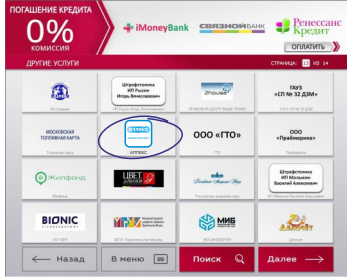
ПОГАШЕНИЕ КРЕДИТА
0%
КОМИССИЯ

iMoneyBank
СВЯЗНОЙБАНК
Ренессанс Кредит
ОПЛАТИТЬ

ДРУГИЕ УСЛУГИ
СТРАНИЦА: 13 ИЗ 14

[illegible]
Штрафстоянка ИП Рысин Игорь Вячеславович
ИП Рысин Игорь Вячеславович
ZHOUSE
ГАУЗ «СП № 32 ДЗМ»

МОСКОВСКАЯ ТОПЛИВНАЯ КАРТА
Топливная карта
АЛЕКС
ООО «ГТО»
ООО «Прайвелрика»

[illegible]
ЦВЕТ ДИВАНОВ
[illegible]
Штрафстоянка ИП Мальных Василий Алексеевич

BIONIC
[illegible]
МИБ
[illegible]

Назад
В меню
Поиск
Далее